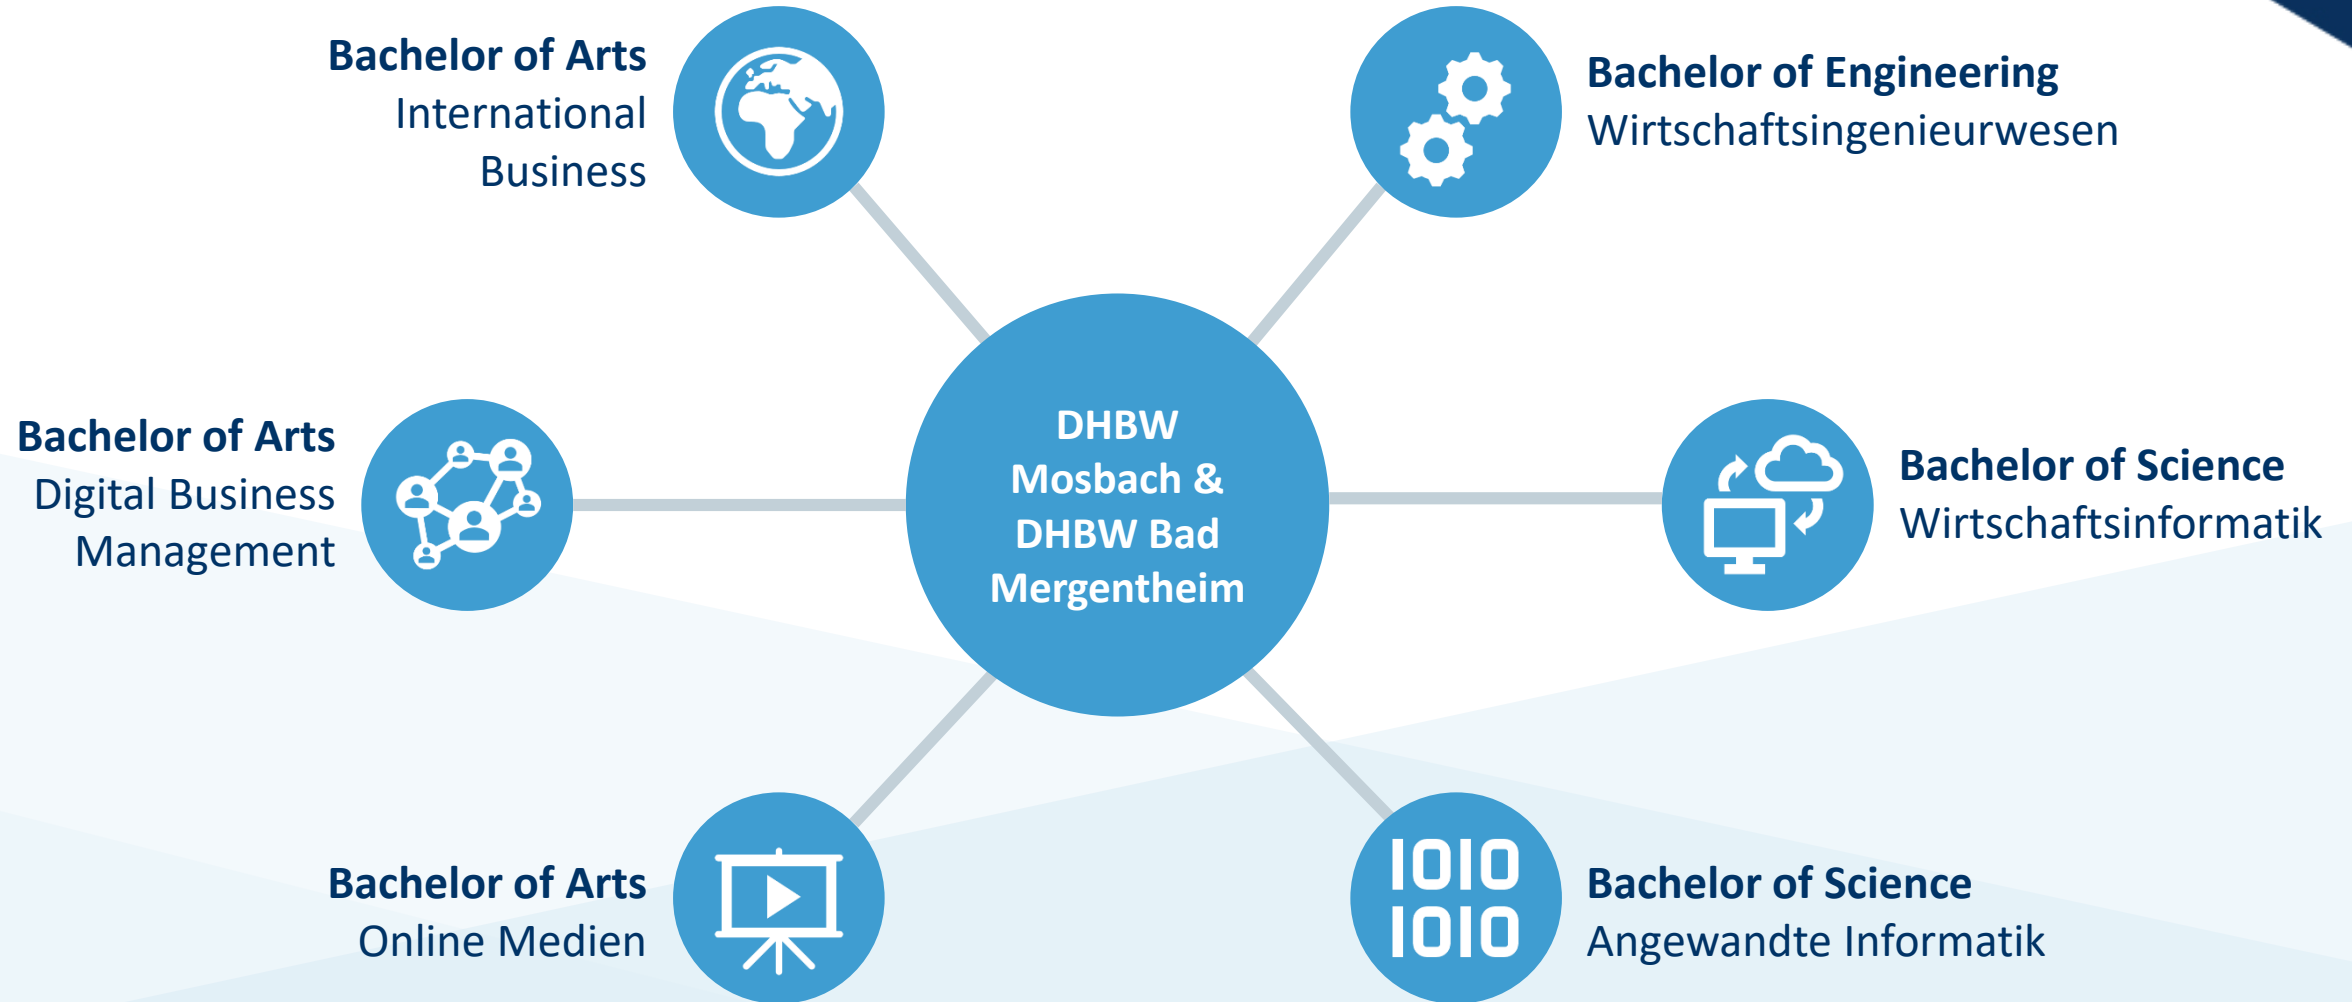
Bachelor of Arts
International Business

Bachelor of Engineering
Wirtschaftsingenieurwesen

Bachelor of Arts
Digital Business Management

DHBW Mosbach & DHBW Bad Mergentheim

Bachelor of Science
Wirtschaftsinformatik

Bachelor of Arts
Online Medien

1010
1010

Bachelor of Science
Angewandte Informatik